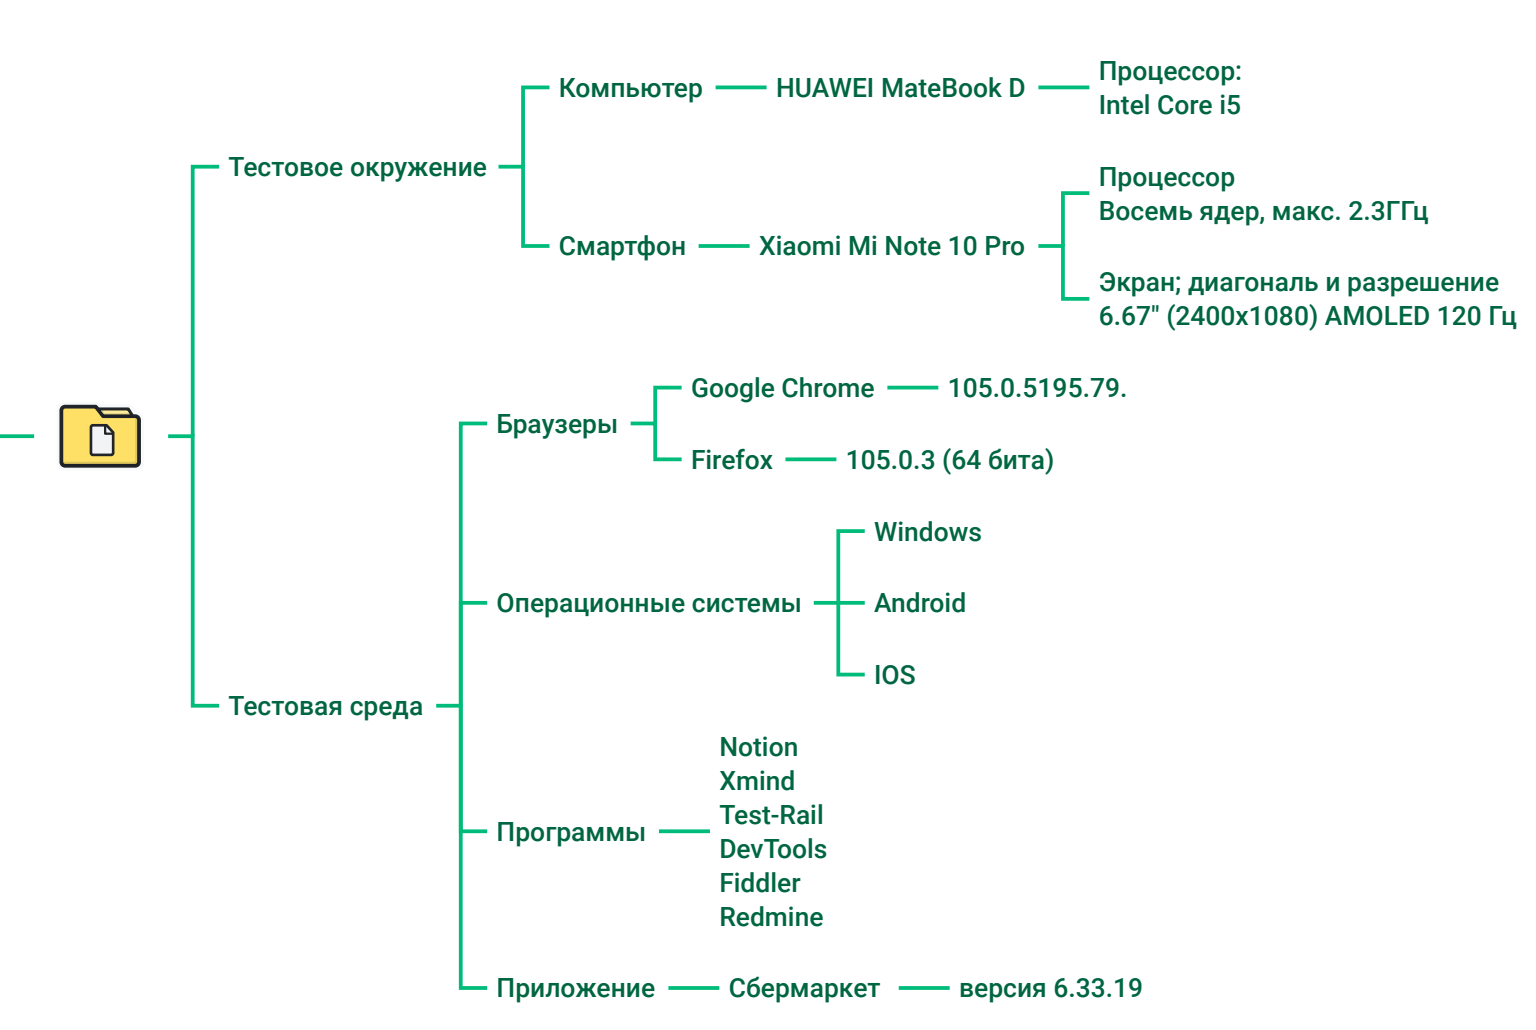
Тестовое окружение

Компьютер

HUAWEI MateBook D

Процессор:
Intel Core i5

Смартфон

Xiaomi Mi Note 10 Pro

Процессор
Восемь ядер, макс. 2.3ГГц

Экран; диагональ и разрешение
6.67" (2400x1080) AMOLED 120 Гц

Тестовая среда

Браузеры

Google Chrome

105.0.5195.79.

Firefox

105.0.3 (64 бита)

Операционные системы

Windows

Android

IOS

Программы

Notion
Xmind
Test-Rail
DevTools
Fiddler
Redmine

Приложение

Сбермаркет

версия 6.33.19